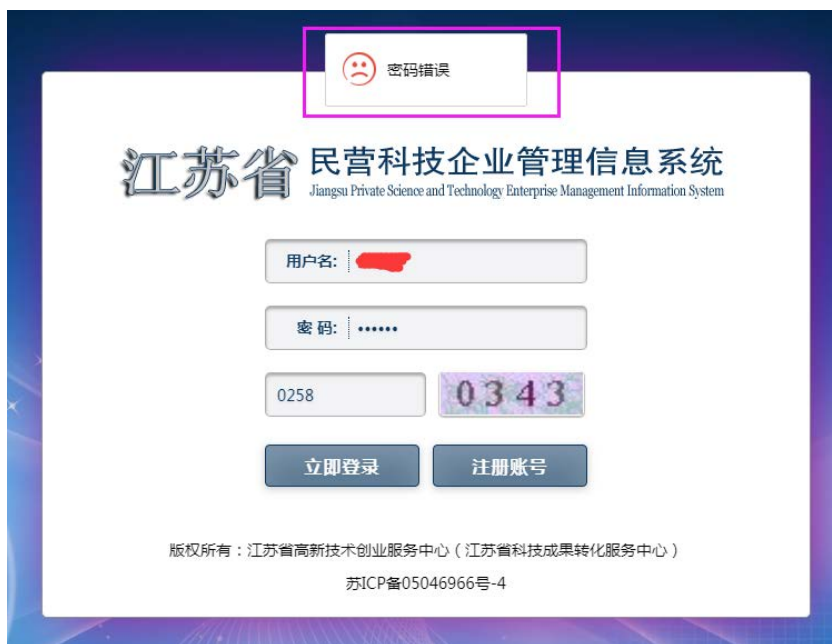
密码错误

江苏省 民营科技企业管理信息系统
Jiangsu Private Science and Technology Enterprise Management Information System

用户名: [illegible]

密 码: ••••••

0258

0343

立即登录

注册账号

版权所有：江苏省高新技术创业服务中心（江苏省科技成果转化服务中心）

苏ICP备05046966号-4